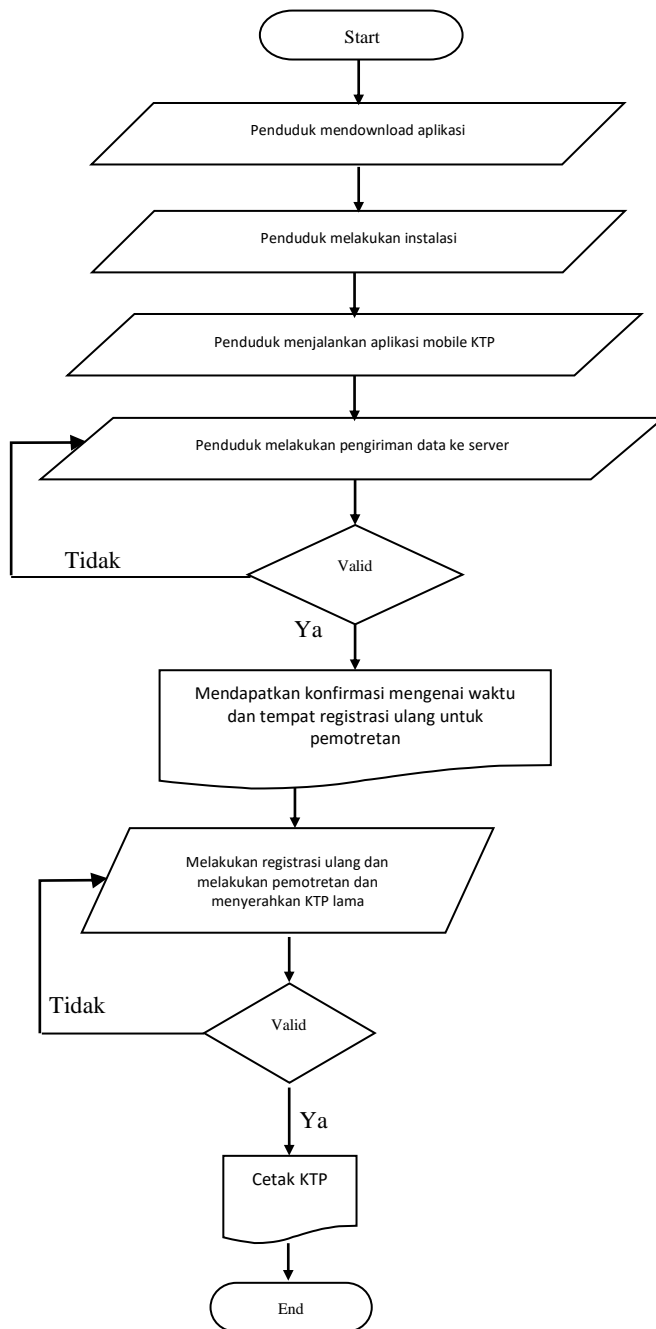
Start

Penduduk mendownload aplikasi

Penduduk melakukan instalasi

Penduduk menjalankan aplikasi mobile KTP

Penduduk melakukan pengiriman data ke server

Tidak

Valid

Ya

Mendapatkan konfirmasi mengenai waktu dan tempat registrasi ulang untuk pemotretan

Melakukan registrasi ulang dan melakukan pemotretan dan menyerahkan KTP lama

Tidak

Valid

Ya

Cetak KTP

End